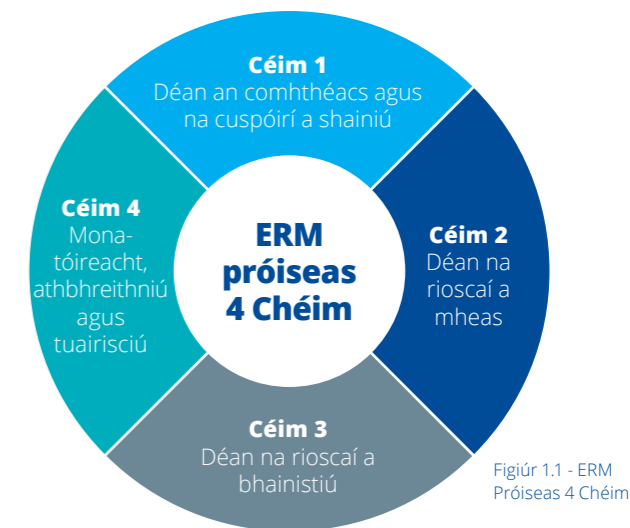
Céim 1
Déan an comhthéacs agus na cuspóirí a shainiú

Céim 4
Monatóireacht, athbhreithniú agus tuairisciú

ERM próiseas 4 Chéim

Céim 2
Déan na rioscaí a mheas

Céim 3
Déan na rioscaí a bhainistiú

Figiúr 1.1 - ERM Próiseas 4 Chéim